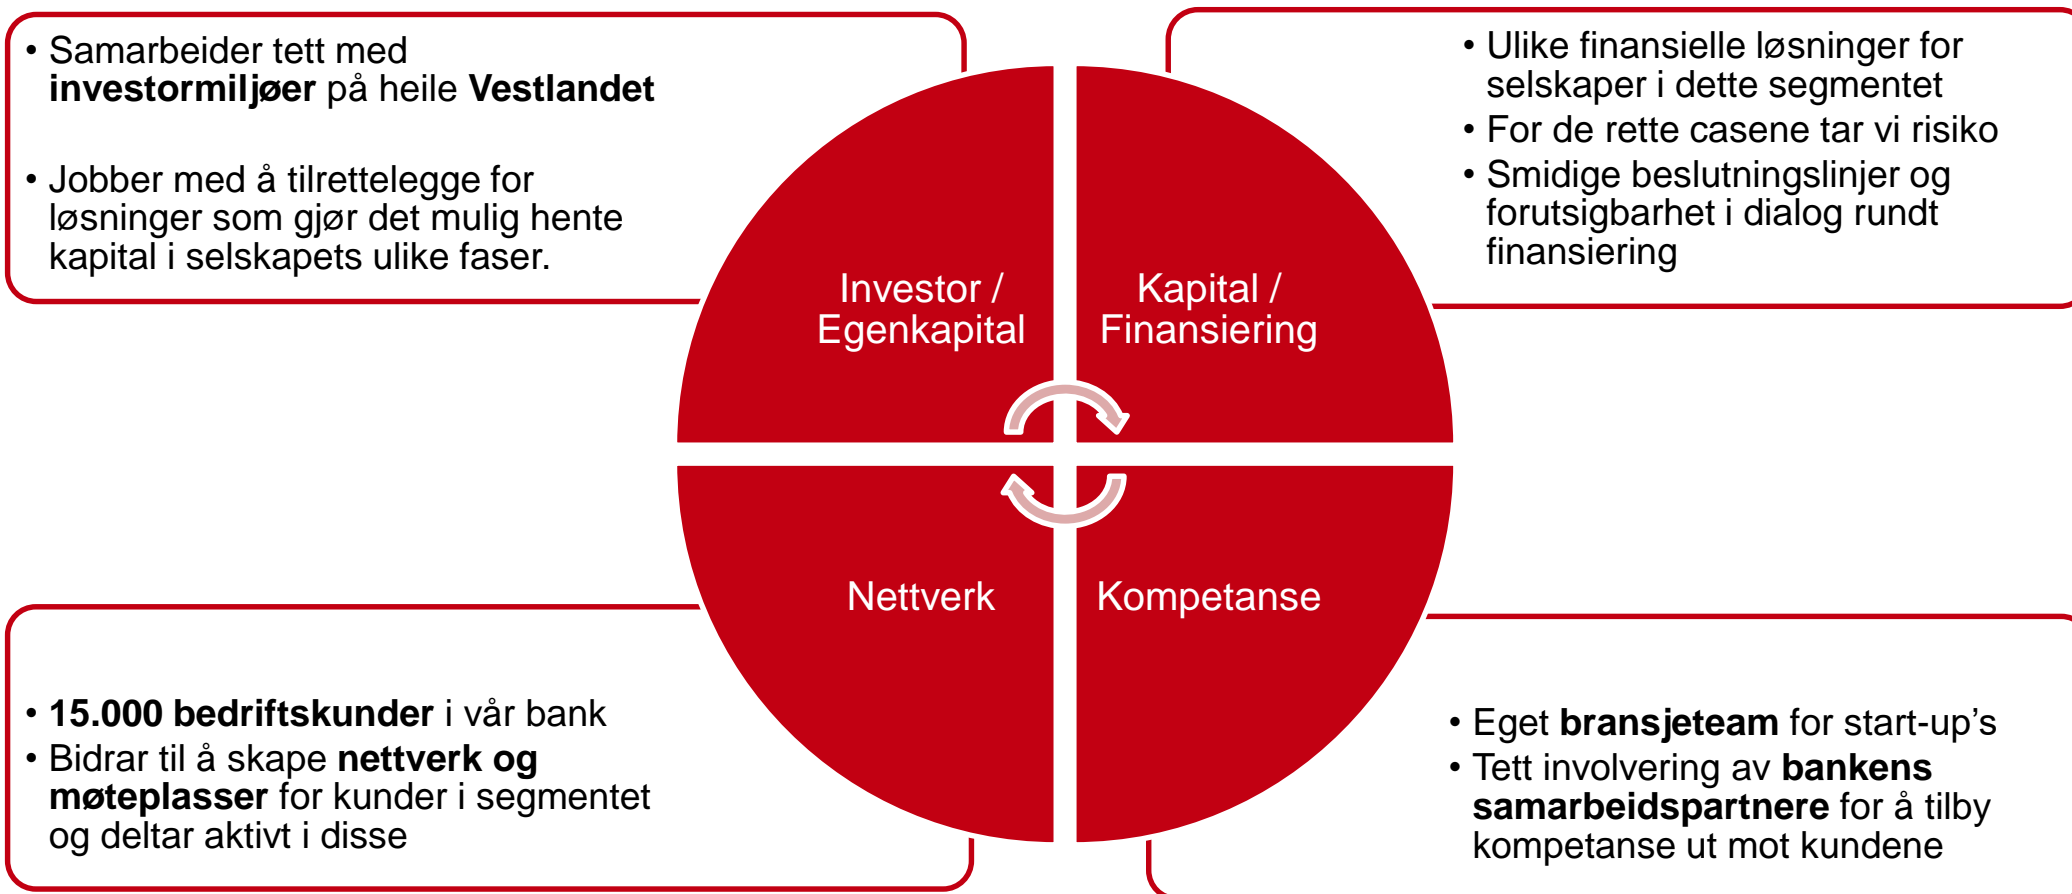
• Samarbeider tett med **investormiljøer** på heile **Vestlandet**

• Jobber med å tilrettelegge for løsninger som gjør det mulig hente kapital i selskapets ulike faser.

• Ulike finansielle løsninger for selskaper i dette segmentet
• For de rette casene tar vi risiko
• Smidige beslutningslinjer og forutsigbarhet i dialog rundt finansiering

Investor / Egenkapital

Kapital / Finansiering

Nettverk

Kompetanse

• **15.000 bedriftskunder** i vår bank
• Bidrar til å skape **nettverk og møteplasser** for kunder i segmentet og deltar aktivt i disse

• Eget **bransjeteam** for start-up's
• Tett involvering av **bankens samarbeidspartnere** for å tilby kompetanse ut mot kundene